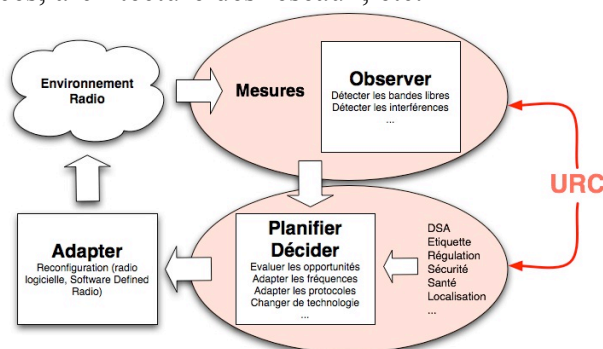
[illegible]

Environnement Radio

Mesures

Observer
Détecter les bandes libres
Détecter les interférences
...

URC

Planifier
Décider
Evaluer les opportunités
Adapter les fréquences
Adapter les protocoles
Changer de technologie
...

DSA
Etiquette
Régulation
Sécurité
Santé
Localisation
...

Adapter
Reconfiguration (radio logicielle, Software Defined Radio)